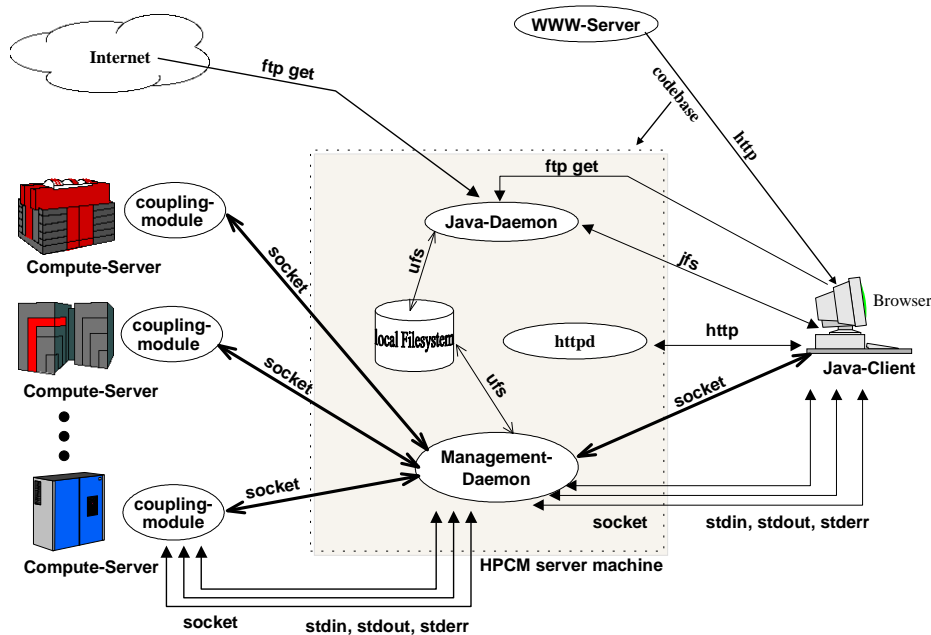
WWW-Server

Internet

ftp get

codebase

http

ftp get

coupling-module

Java-Daemon

Compute-Server

jfs

ufs

Browser

coupling-module

local Filesystem

httpd

http

socket

Compute-Server

socket

ufs

Java-Client

socket

socket

Management-Daemon

socket

coupling-module

socket

stdin, stdout, stderr

Compute-Server

HPCM server machine

socket

stdin, stdout, stderr